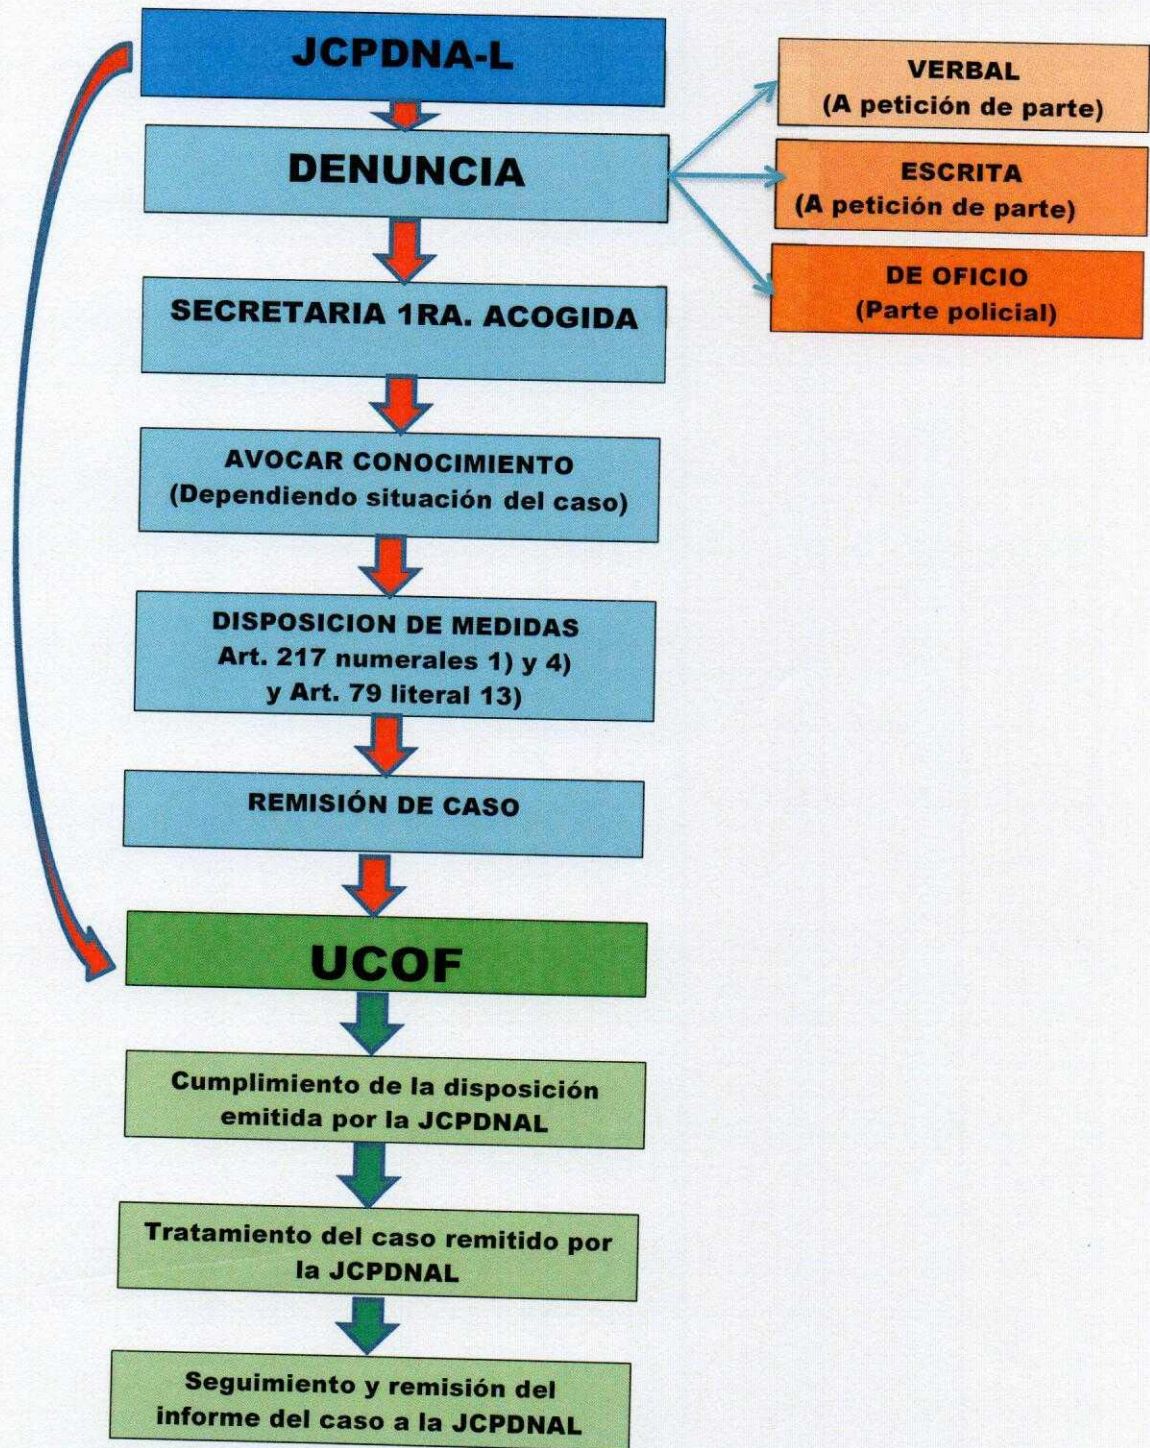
JCPDNA-L

DENUNCIA

VERBAL
(A petición de parte)

ESCRITA
(A petición de parte)

DE OFICIO
(Parte policial)

SECRETARIA 1RA. ACOGIDA

AVOCAR CONOCIMIENTO
(Dependiendo situación del caso)

DISPOSICION DE MEDIDAS
Art. 217 numerales 1) y 4)
y Art. 79 literal 13)

REMISIÓN DE CASO

UCOF

Cumplimiento de la disposición emitida por la JCPDNAL

Tratamiento del caso remitido por la JCPDNAL

Seguimiento y remisión del informe del caso a la JCPDNAL